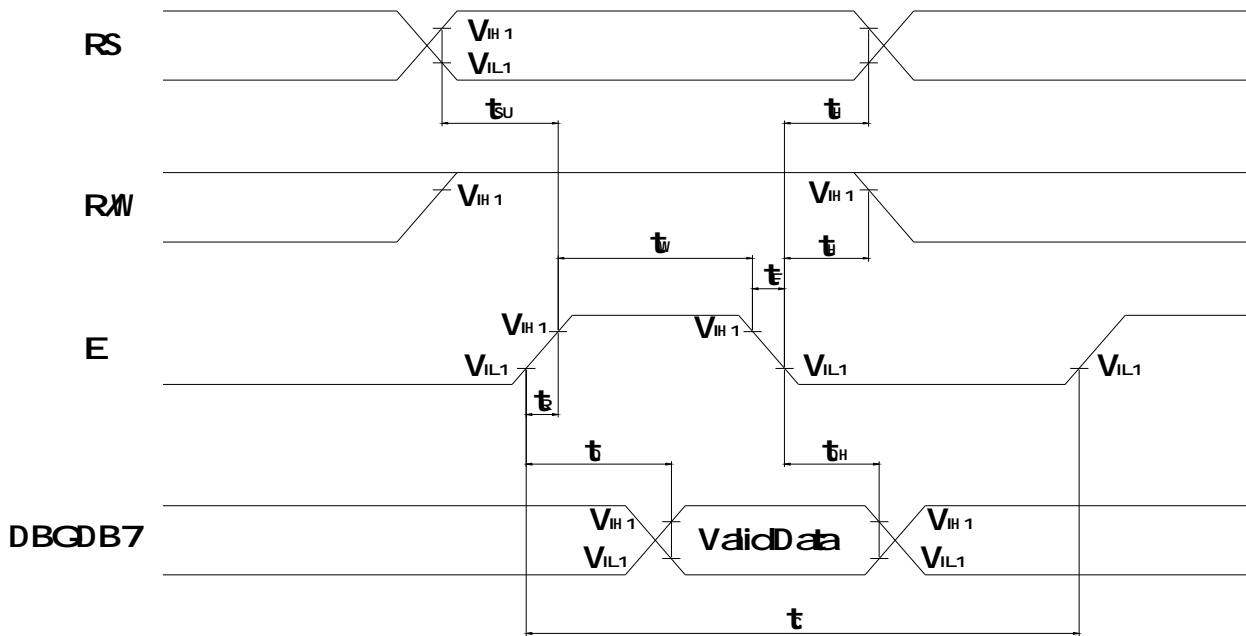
RS

$V_{IH1}$
$V_{IL1}$

$t_{SU}$

$t_H$

R/W

$V_{IH1}$

$V_{IH1}$

$t_W$

$t_H$

$t_F$

E

$V_{IH1}$
$V_{IL1}$

$V_{IH1}$

$V_{IL1}$

$V_{IL1}$

$t_R$

$t_D$

$t_{DH}$

DB0-DB7

$V_{IH1}$
$V_{IL1}$

Valid Data

$V_{IH1}$
$V_{IL1}$

$t_C$